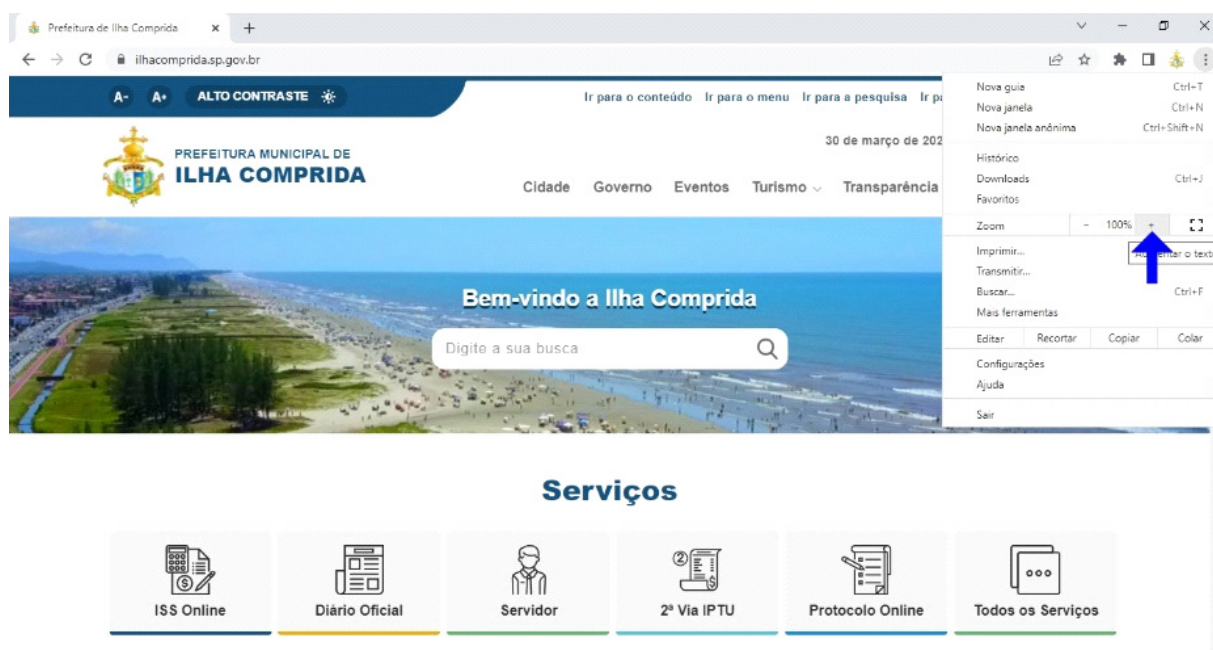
Prefeitura de Ilha Comprida ×  +

ilhacomprida.sp.gov.br

A- A+ ALTO CONTRASTE

Ir para o conteúdo Ir para o menu Ir para a pesquisa Ir pa

PREFEITURA MUNICIPAL DE
ILHA COMPRIDA

30 de março de 202

Cidade Governo Eventos Turismo Transparência

Bem-vindo a Ilha Comprida

Digite a sua busca

Nova guia Ctrl+T
Nova janela Ctrl+N
Nova janela anônima Ctrl+Shift+N
Histórico
Downloads Ctrl+J
Favoritos
Zoom − 100% +
A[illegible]entar o text
Imprimir...
Transmitir...
Buscar... Ctrl+F
Mais ferramentas
Editar Recortar Copiar Colar
Configurações
Ajuda
Sair

Serviços

ISS Online
Diário Oficial
Servidor
2ª Via IPTU
Protocolo Online
Todos os Serviços